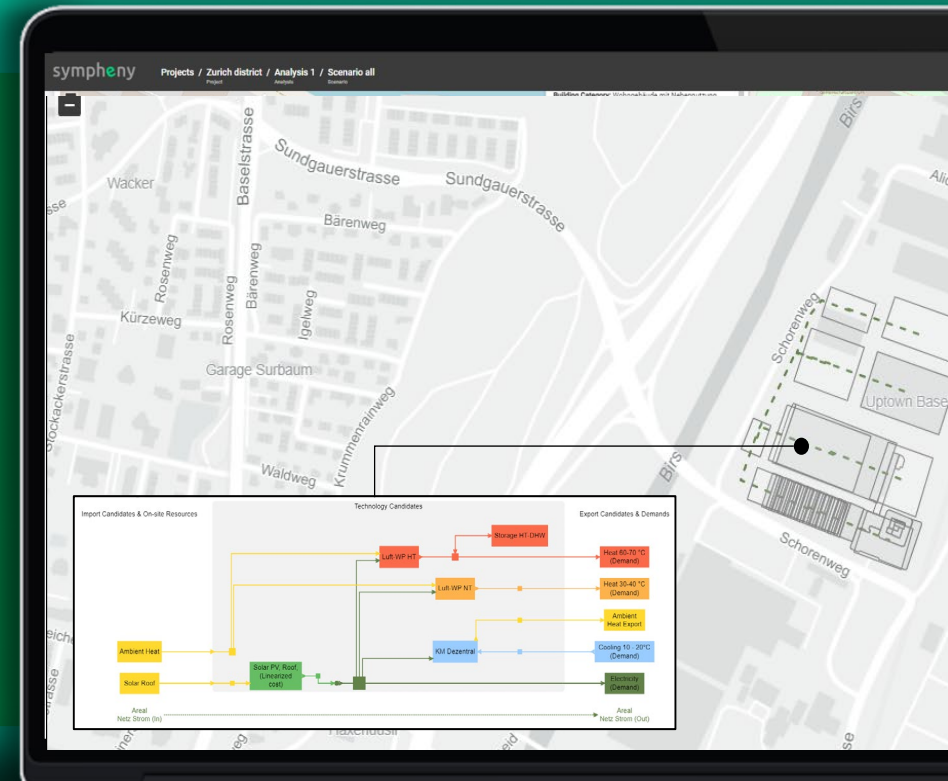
sympheny Projects / Zurich district / Analysis 1 / Scenario all
Project Analysis Scenario

Building Category: Wohngebäude mit Nebennutzung

Sundgauerstrasse
Sundgauerstrasse
Baselstrasse
Wacker
Bärenweg
Rosenweg
Bärenweg
Rosenweg
Kürzeweg
Igelweg
Stockackerstrasse
Garage Surbaum
Krummenrainweg
Waldweg
Birs
Birs
Schorenweg
Uptown Base
Schorenweg

Import Candidates & On-site Resources
Technology Candidates
Export Candidates & Demands
Storage HT-DHW
Luft WP HT
Heat 60-70 °C (Demand)
Luft WP NT
Heat 30-40 °C (Demand)
Ambient Heat Export
Ambient Heat
KM Dezentral
Cooling 10 - 20°C (Demand)
Solar PV, Roof (Linearized cost)
Solar Roof
Electricity (Demand)
Areal Netz Strom (In)
Areal Netz Strom (Out)